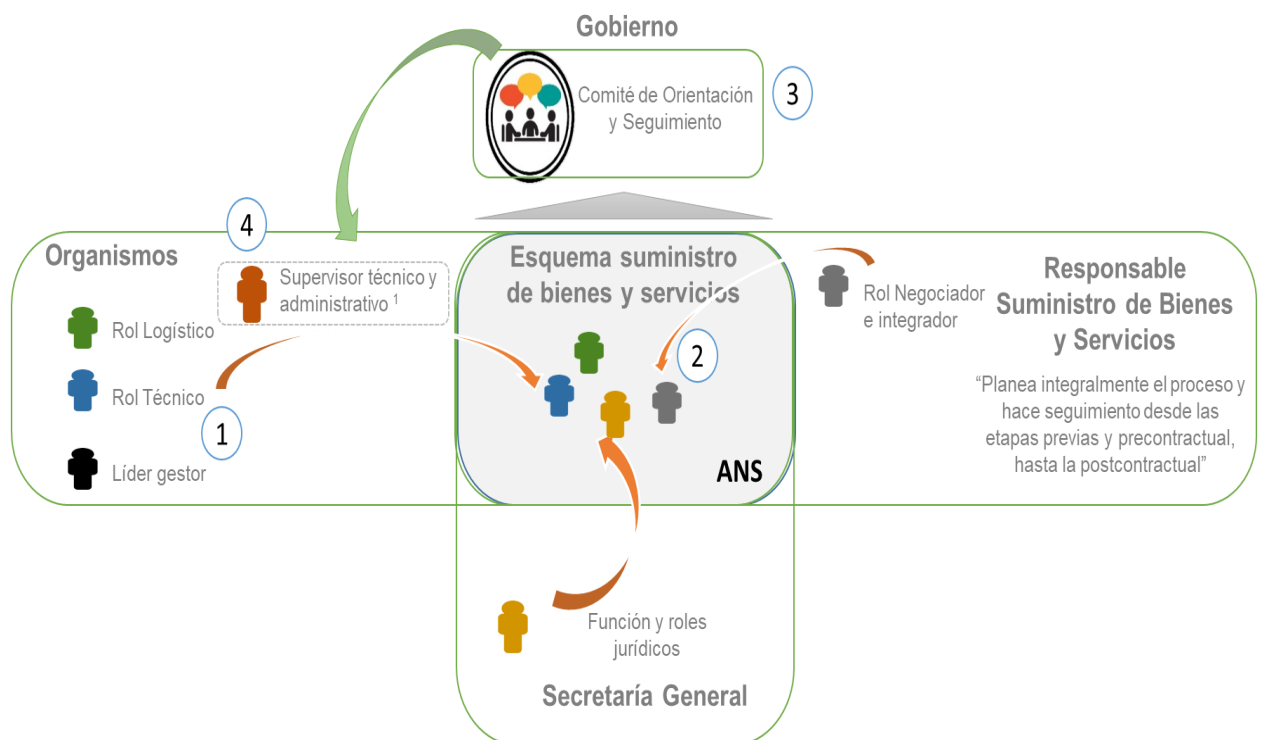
Gobierno

Comité de Orientación y Seguimiento

3

4

Organismos

Supervisor técnico y administrativo ¹

Rol Logístico

Rol Técnico

1

Líder gestor

Esquema suministro de bienes y servicios

2

ANS

Rol Negociador e integrador

Responsable Suministro de Bienes y Servicios

"Planea integralmente el proceso y hace seguimiento desde las etapas previas y precontractual, hasta la postcontractual"

Función y roles jurídicos

Secretaría General